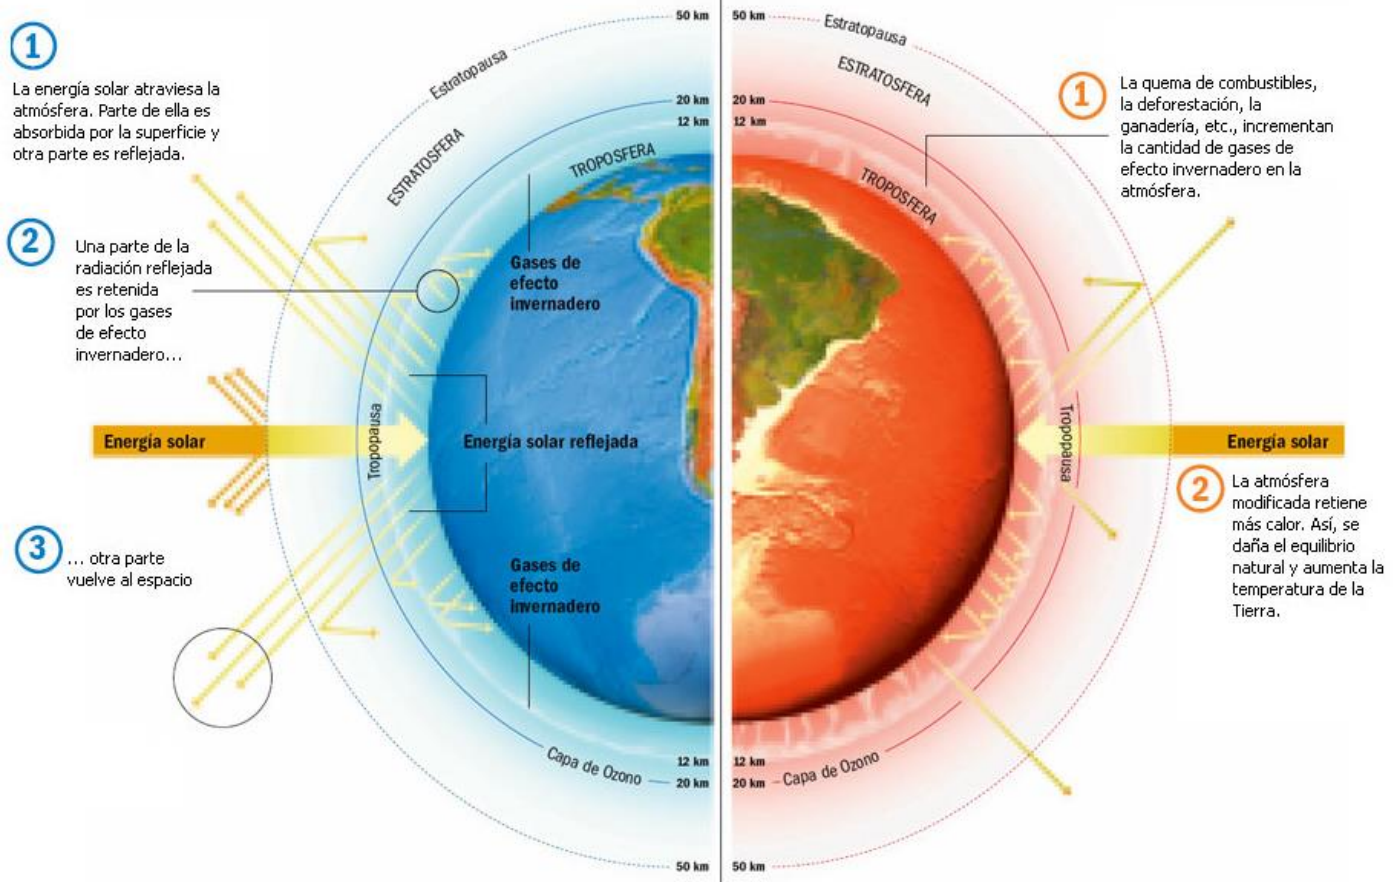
1

La energía solar atraviesa la atmósfera. Parte de ella es absorbida por la superficie y otra parte es reflejada.

2

Una parte de la radiación reflejada es retenida por los gases de efecto invernadero...

3

... otra parte vuelve al espacio

Energía solar

Estratopausa

ESTRATOSFERA

TROPOSFERA

Tropopausa

Gases de efecto invernadero

Energía solar reflejada

Gases de efecto invernadero

Capa de Ozono

50 km

20 km

12 km

12 km

20 km

50 km

50 km

Estratopausa

ESTRATOSFERA

20 km

12 km

TROPOSFERA

Tropopausa

12 km

20 km

Capa de Ozono

50 km

1

La quema de combustibles, la deforestación, la ganadería, etc., incrementan la cantidad de gases de efecto invernadero en la atmósfera.

Energía solar

2

La atmósfera modificada retiene más calor. Así, se daña el equilibrio natural y aumenta la temperatura de la Tierra.